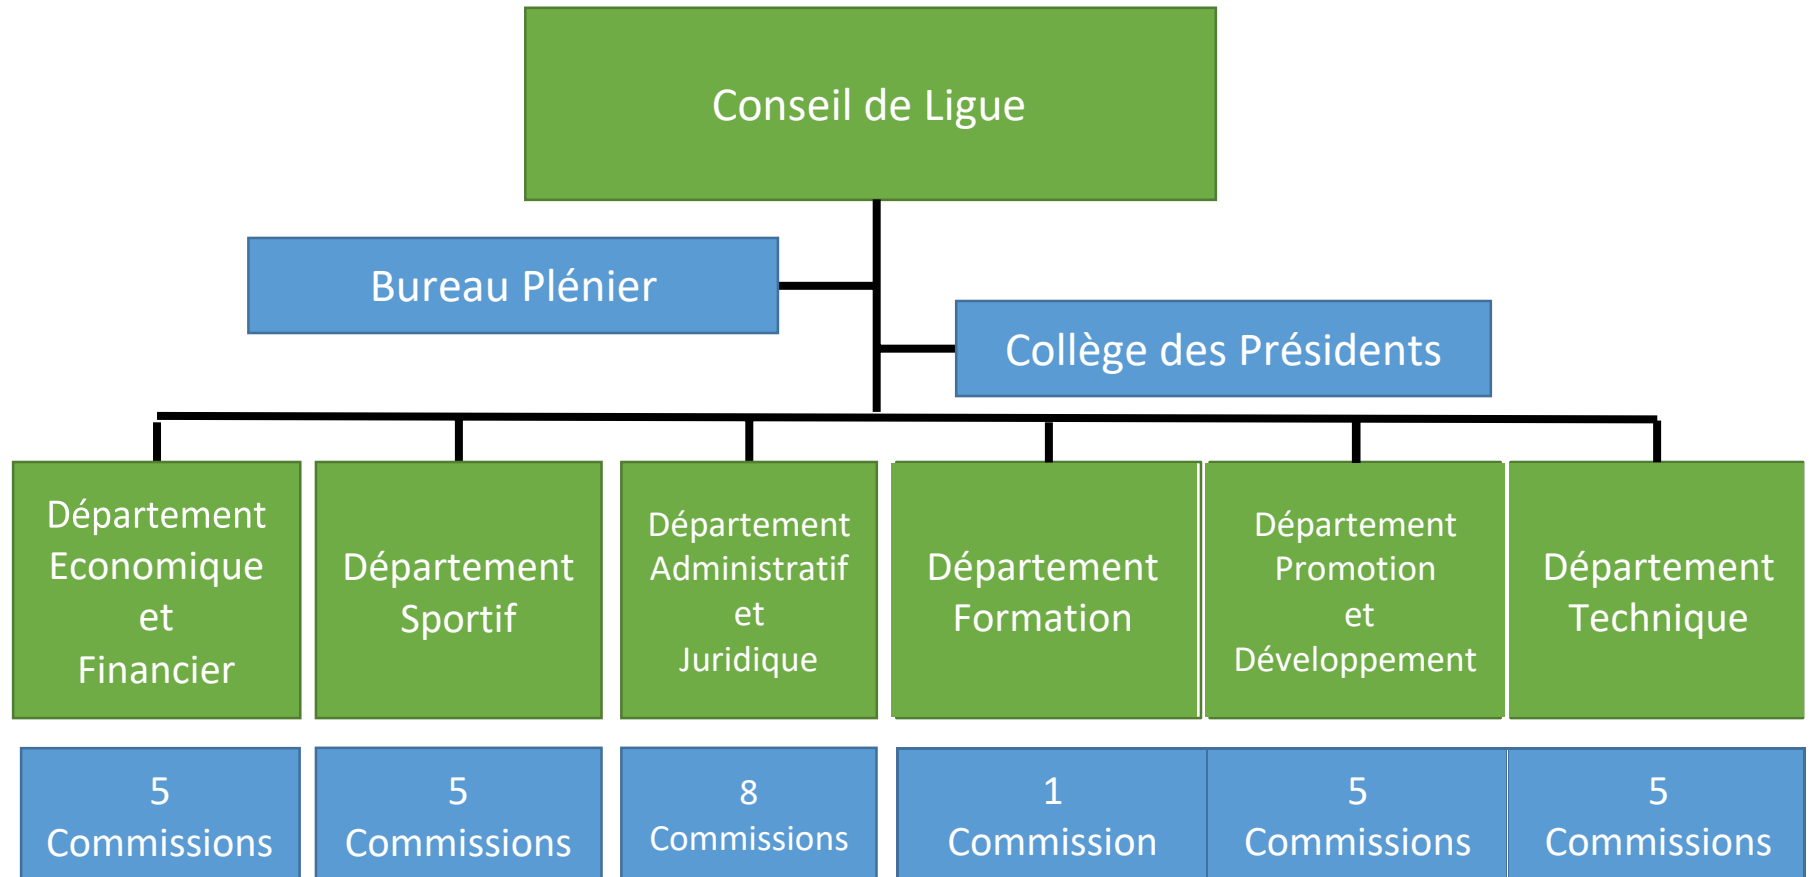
Conseil de Ligue

Bureau Plénier

Collège des Présidents

Département Economique et Financier

Département Sportif

Département Administratif et Juridique

Département Formation

Département Promotion et Développement

Département Technique

5 Commissions

5 Commissions

8 Commissions

1 Commission

5 Commissions

5 Commissions